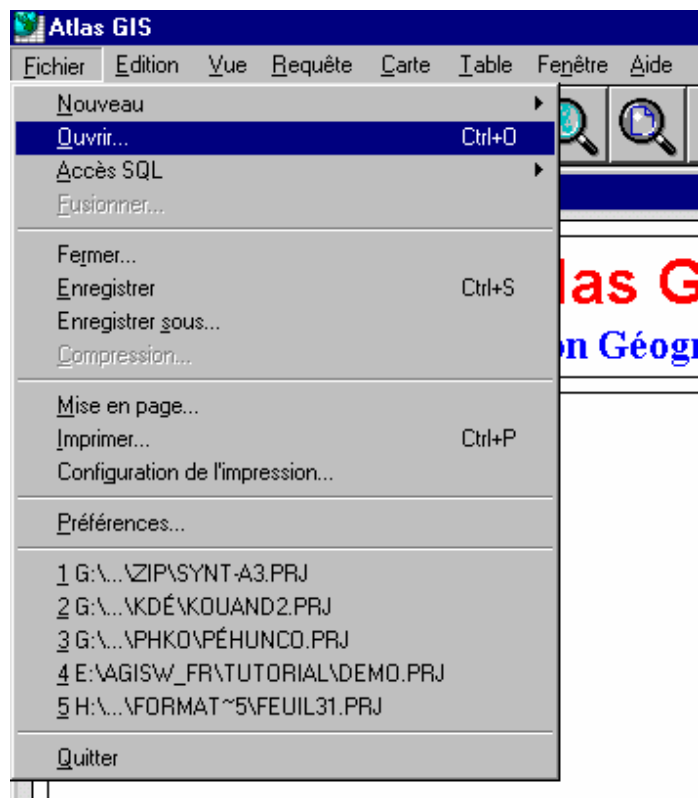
Atlas GIS
Fichier Edition Vue Requête Carte Table Fenêtre Aide

Nouveau
Ouvrir... Ctrl+O
Accès SQL
Fusionner...

Fermer...
Enregistrer Ctrl+S
Enregistrer sous...
Compression...

Mise en page...
Imprimer... Ctrl+P
Configuration de l'impression...

Préférences...

1 G:\...\ZIP\SYNT-A3.PRJ
2 G:\...\KDÉ\KOUAND2.PRJ
3 G:\...\PHKO\PÉHUNCO.PRJ
4 E:\AGISW_FR\TUTORIAL\DEMO.PRJ
5 H:\...\FORMAT~5\FEUIL31.PRJ

Quitter

las G
on Géogr